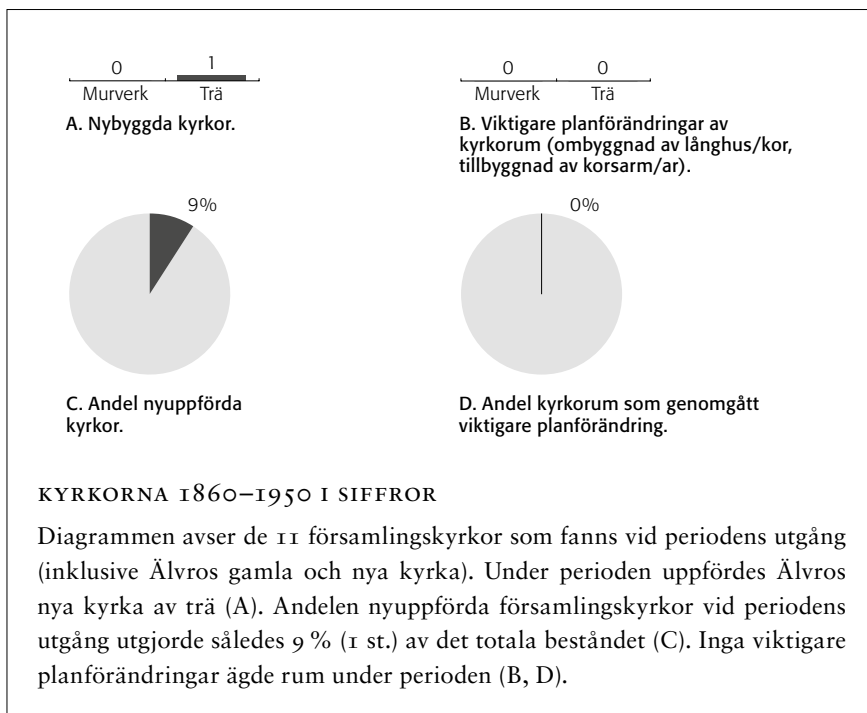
0
Murverk

1
Trä

A. Nybyggda kyrkor.

0
Murverk

0
Trä

B. Viktigare planförändringar av kyrkorum (ombyggnad av långhus/kor, tillbyggnad av korsarm/ar).

9%

C. Andel nyuppförda kyrkor.

0%

D. Andel kyrkorum som genomgått viktigare planförändring.

KYRKORNA 1860–1950 I SIFFROR

Diagrammen avser de 11 församlingskyrkor som fanns vid periodens utgång (inklusive Älvros gamla och nya kyrka). Under perioden uppfördes Älvros nya kyrka av trä (A). Andelen nyuppförda församlingskyrkor vid periodens utgång utgjorde således 9 % (1 st.) av det totala beståndet (C). Inga viktigare planförändringar ägde rum under perioden (B, D).